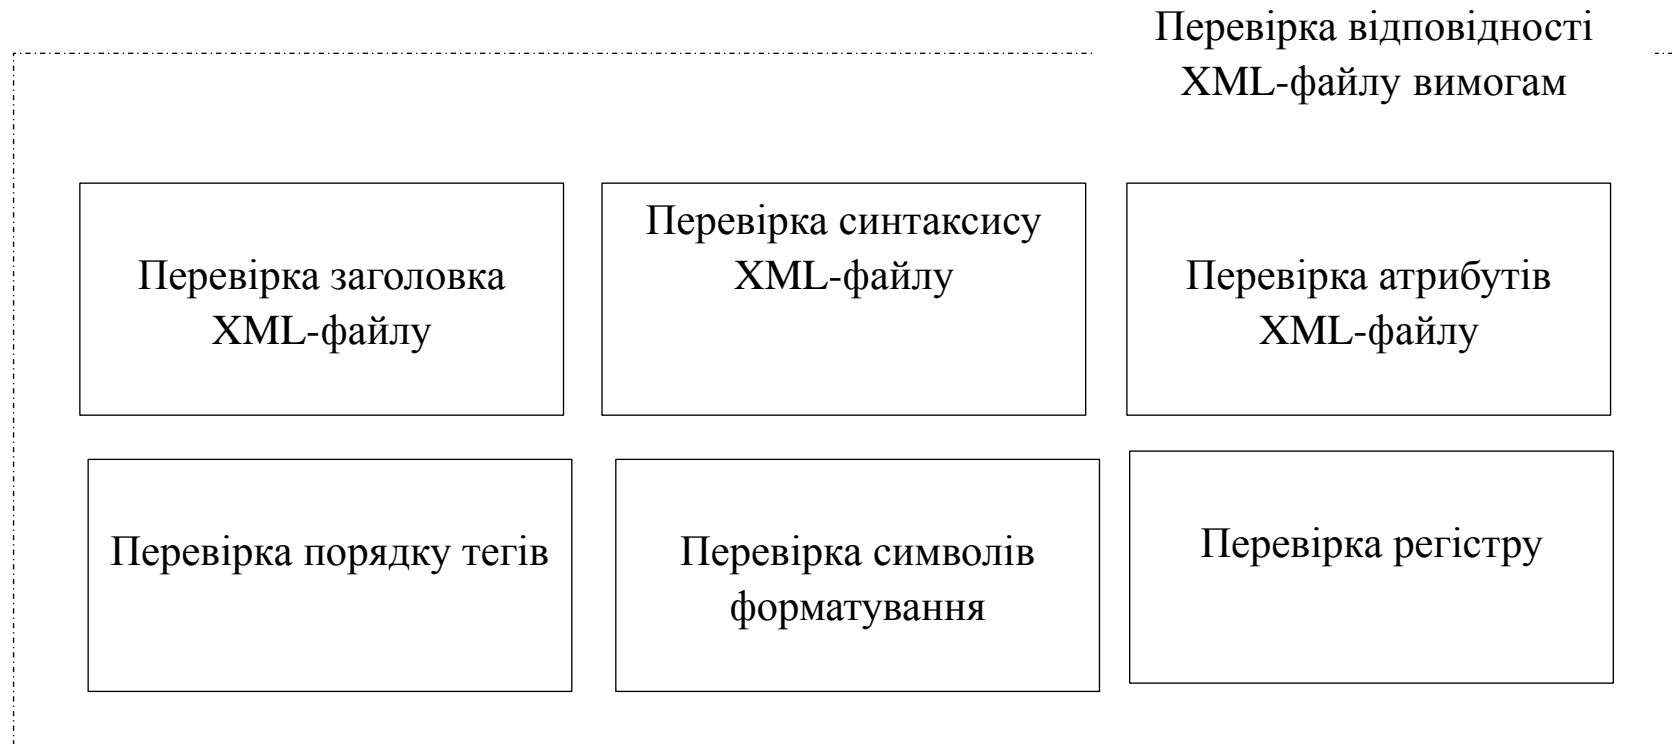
Перевірка відповідності XML-файлу вимогам

Перевірка заголовка XML-файлу

Перевірка синтаксису XML-файлу

Перевірка атрибутів XML-файлу

Перевірка порядку тегів

Перевірка символів форматування

Перевірка регістру